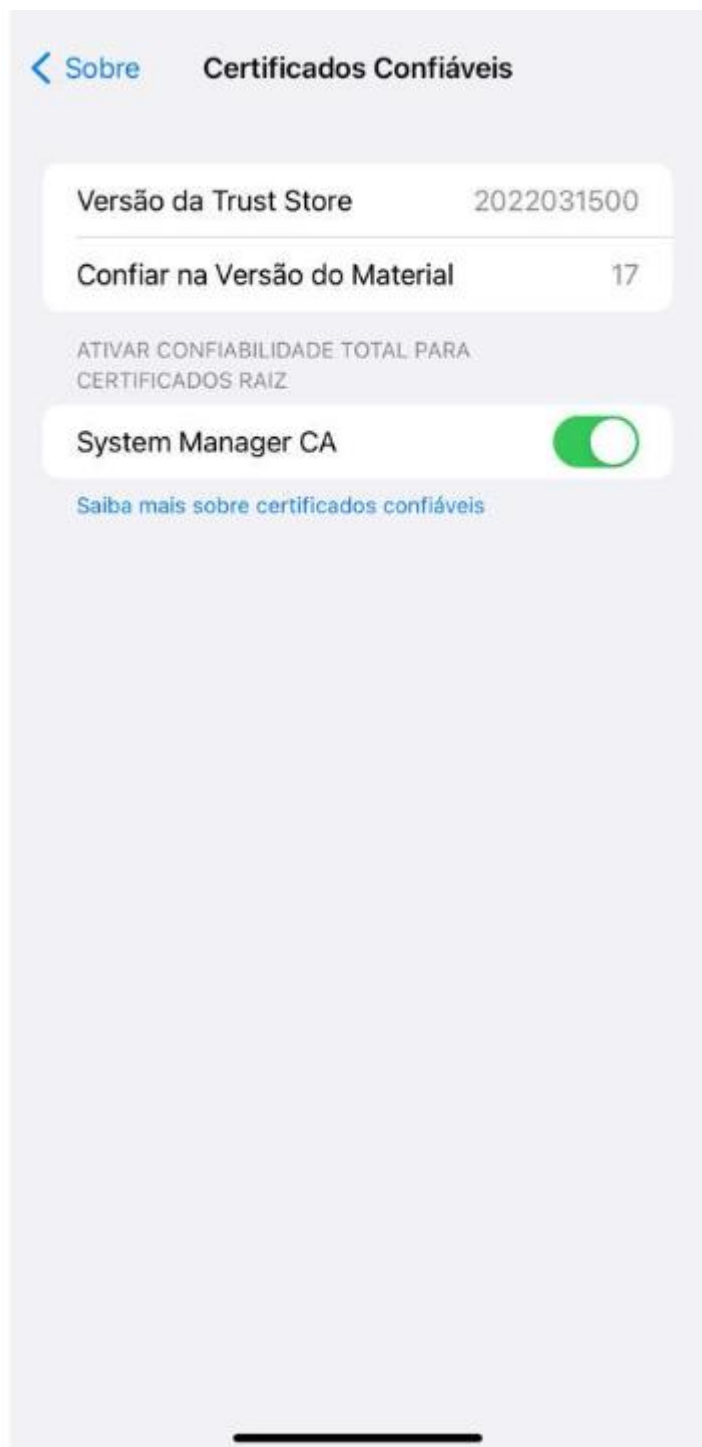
Sobre Certificados Confiáveis

Versão da Trust Store 2022031500

Confiar na Versão do Material 17

ATIVAR CONFIABILIDADE TOTAL PARA CERTIFICADOS RAIZ

System Manager CA

Saiba mais sobre certificados confiáveis